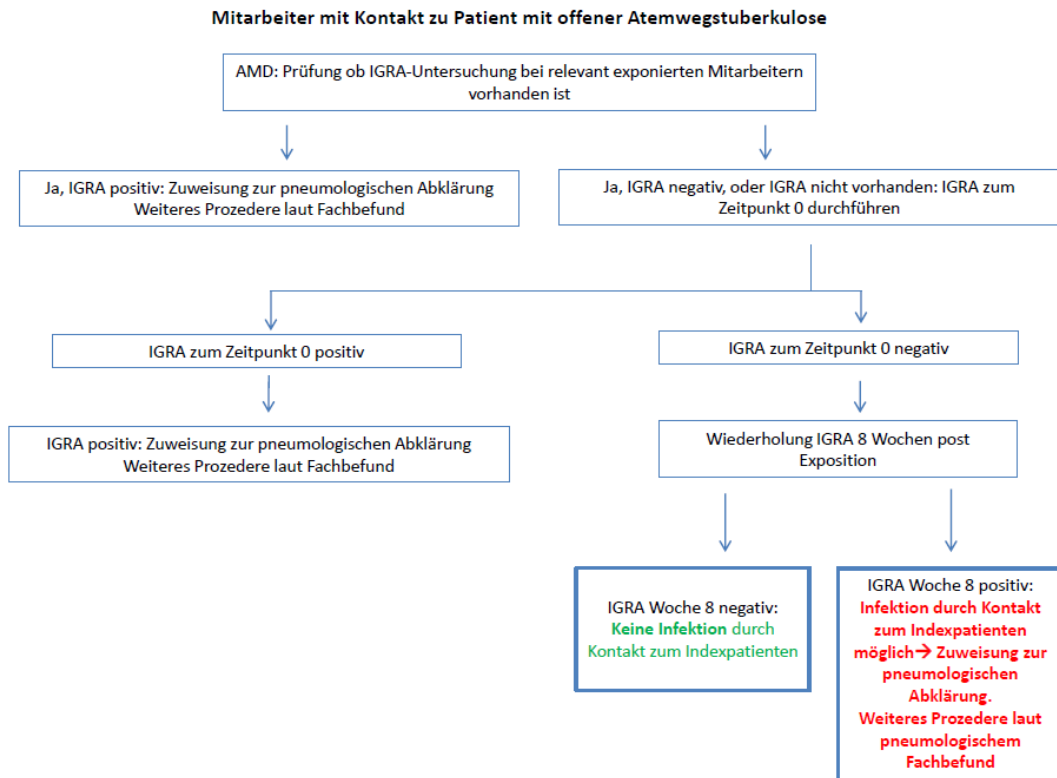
Mitarbeiter mit Kontakt zu Patient mit offener Atemwegstuberkulose

AMD: Prüfung ob IGRA-Untersuchung bei relevant exponierten Mitarbeitern vorhanden ist

Ja, IGRA positiv: Zuweisung zur pneumologischen Abklärung Weiteres Prozedere laut Fachbefund

Ja, IGRA negativ, oder IGRA nicht vorhanden: IGRA zum Zeitpunkt 0 durchführen

IGRA zum Zeitpunkt 0 positiv

IGRA positiv: Zuweisung zur pneumologischen Abklärung Weiteres Prozedere laut Fachbefund

IGRA zum Zeitpunkt 0 negativ

Wiederholung IGRA 8 Wochen post Exposition

IGRA Woche 8 negativ: Keine Infektion durch Kontakt zum Indexpatienten

IGRA Woche 8 positiv: Infektion durch Kontakt zum Indexpatienten möglich→ Zuweisung zur pneumologischen Abklärung. Weiteres Prozedere laut pneumologischem Fachbefund